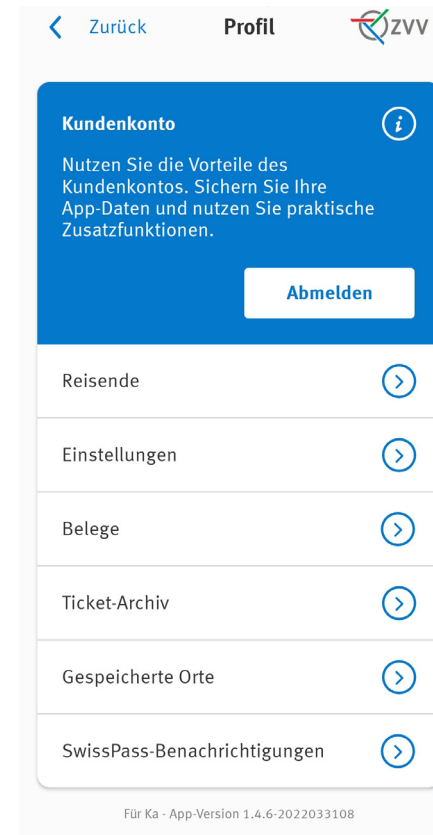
Zurück Profil ZVV

Kundenkonto

Nutzen Sie die Vorteile des Kundenkontos. Sichern Sie Ihre App-Daten und nutzen Sie praktische Zusatzfunktionen.

Abmelden

Reisende

Einstellungen

Belege

Ticket-Archiv

Gespeicherte Orte

SwissPass-Benachrichtigungen

Für Ka - App-Version 1.4.6-2022033108